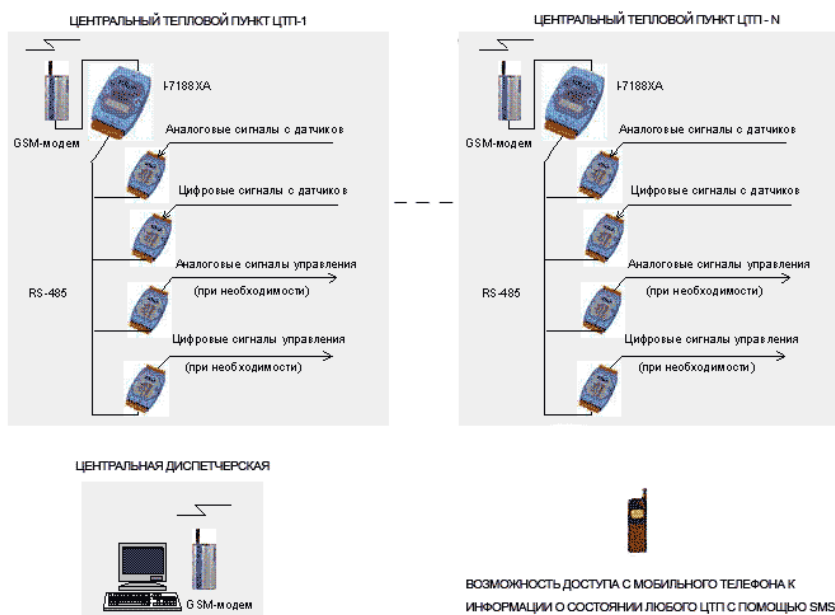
ЦЕНТРАЛЬНЫЙ ТЕЛЛОВОЙ ПУНКТ ЦТП-1

I-7188XA

GSM-модем

Аналоговые сигналы с датчиков

Цифровые сигналы с датчиков

Аналоговые сигналы управления

(при необходимости)

RS-485

Цифровые сигналы управления

(при необходимости)

ЦЕНТРАЛЬНЫЙ ТЕЛЛОВОЙ ПУНКТ ЦТП - N

I-7188XA

GSM-модем

Аналоговые сигналы с датчиков

Цифровые сигналы с датчиков

Аналоговые сигналы управления

(при необходимости)

RS-485

Цифровые сигналы управления

(при необходимости)

ЦЕНТРАЛЬНАЯ ДИСПЕТЧЕРСКАЯ

GSM-модем

ВОЗМОЖНОСТЬ ДОСТУПА С МОБИЛЬНОГО ТЕЛЕФОНА К ИНФОРМАЦИИ О СОСТОЯНИИ ЛЮБОГО ЦТП С ПОМОЩЬЮ SMS